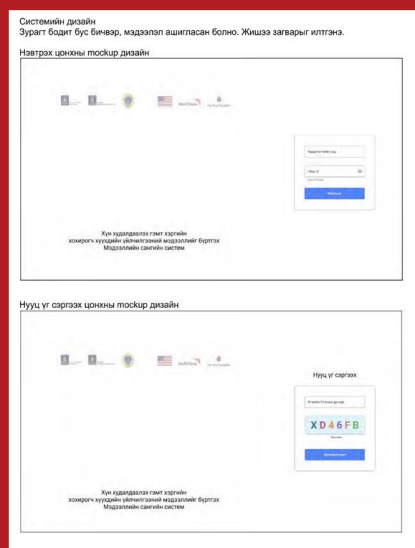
Системийн дизайн
Зураг бодит бус бичвэр, мэдээлэл ашигласан болно. Жишээ загварыг илтгэнэ.

Нэвтрэх цонхны mockup дизайн

Нэвтрэх

Хүн худалдаалах гэмт хэргийн
хохирогч хүүхдийн үйлчилгээний мэдээллийг бүртгэх
Мэдээллийн сангийн систем

Нууц үг сэргээх цонхны mockup дизайн

Нууц үг сэргээх

XD46FB

Хүн худалдаалах гэмт хэргийн
хохирогч хүүхдийн үйлчилгээний мэдээллийг бүртгэх
Мэдээллийн сангийн систем